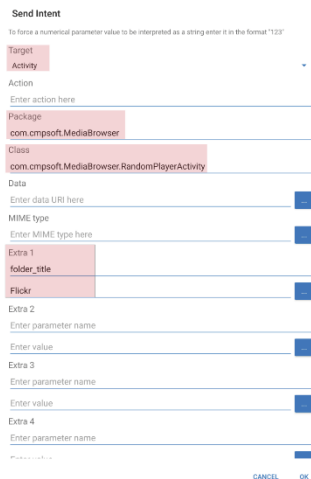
Send Intent

To force a numerical parameter value to be interpreted as a string enter it in the format "123"

Target

Activity

Action

Enter action here

Package

com.cmpsoft.MediaBrowser

Class

com.cmpsoft.MediaBrowser.RandomPlayerActivity

Data

Enter data URI here

...

MIME type

Enter MIME type here

...

Extra 1

folder_title

Flickr

...

Extra 2

Enter parameter name

Enter value

...

Extra 3

Enter parameter name

Enter value

...

Extra 4

Enter parameter name

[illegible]

CANCEL OK